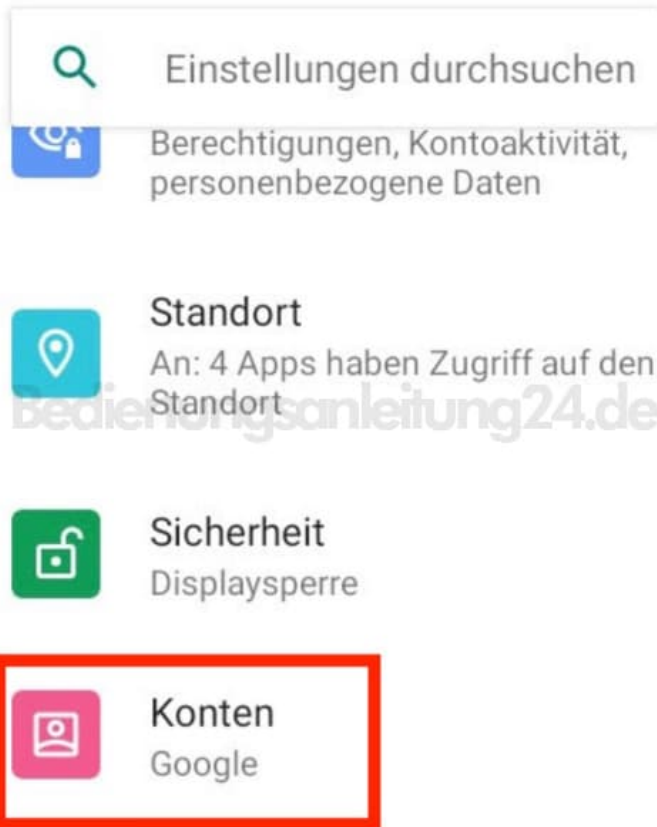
Einstellungen durchsuchen

Berechtigungen, Kontoaktivität, personenbezogene Daten

Standort
An: 4 Apps haben Zugriff auf den Standort

Bedienungsanleitung24.de

Sicherheit
Displaysperre

Konten
Google